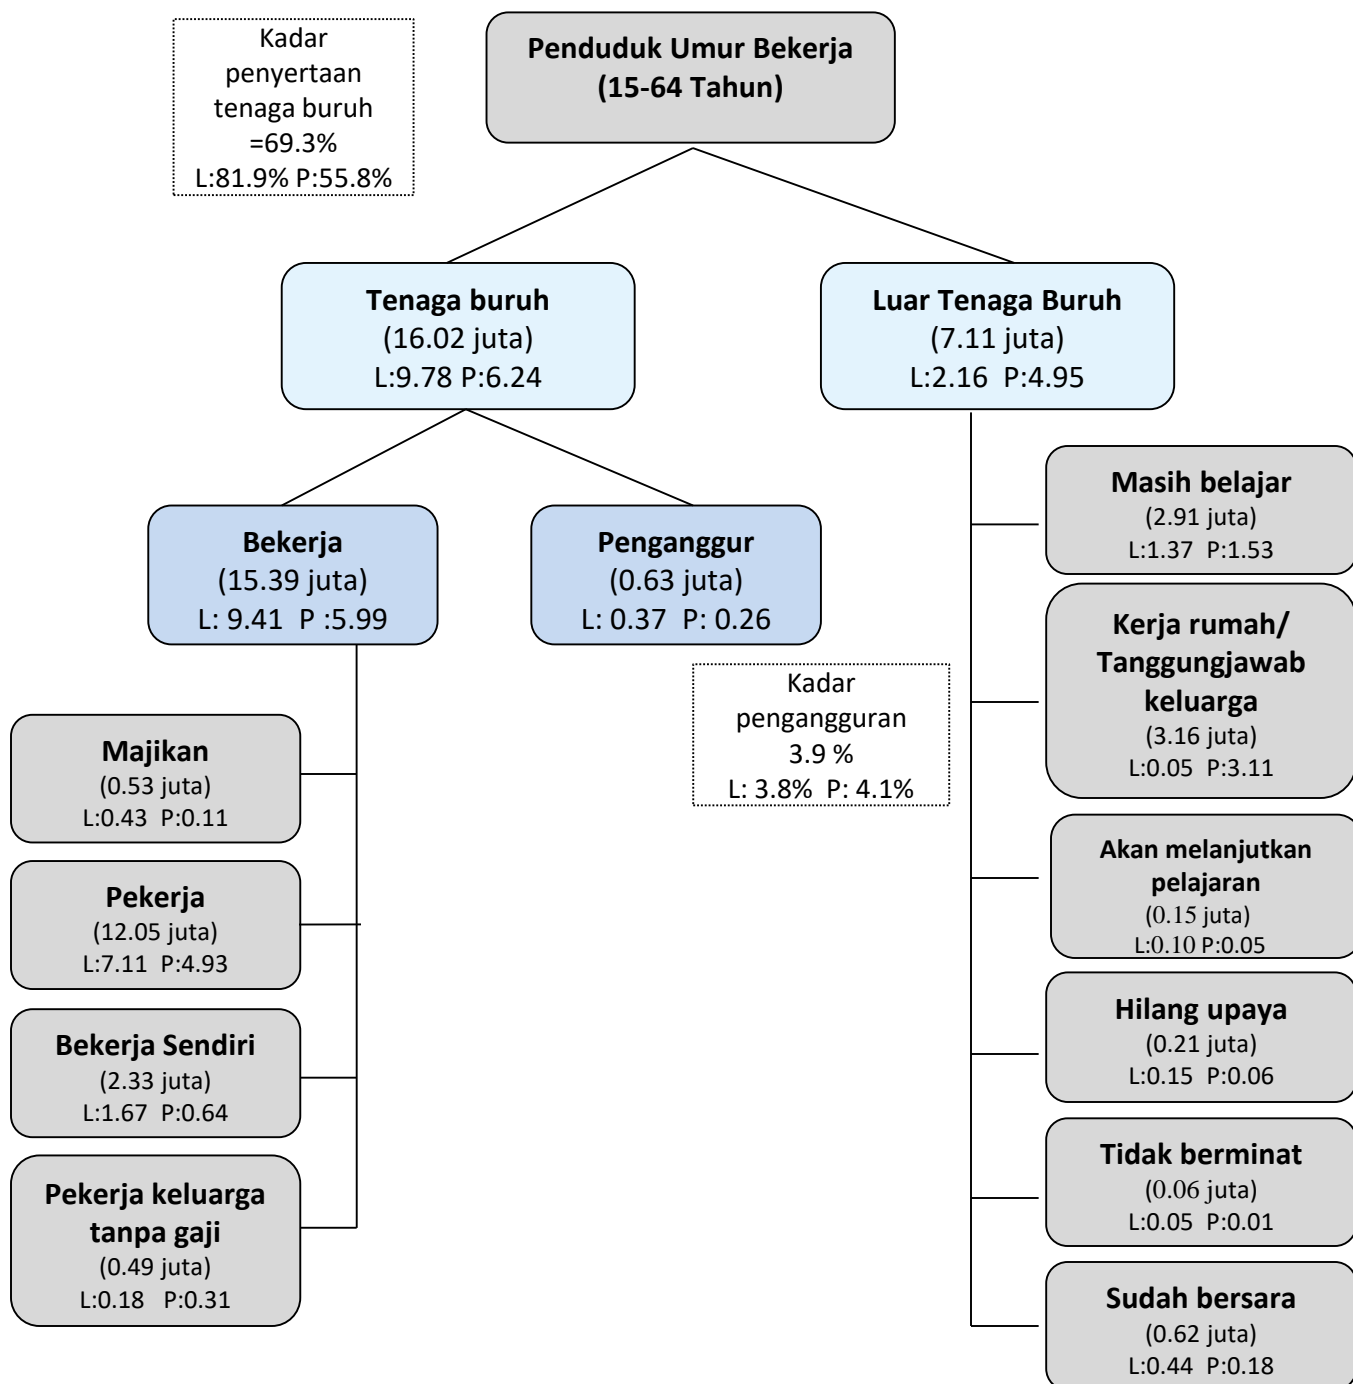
Kadar penyertaan tenaga buruh =69.3%
L:81.9% P:55.8%

**Penduduk Umur Bekerja (15-64 Tahun)**

**Tenaga buruh**
(16.02 juta)
L:9.78 P:6.24

**Luar Tenaga Buruh**
(7.11 juta)
L:2.16 P:4.95

**Bekerja**
(15.39 juta)
L: 9.41 P :5.99

**Penganggur**
(0.63 juta)
L: 0.37 P: 0.26

Kadar pengangguran
3.9 %
L: 3.8% P: 4.1%

**Majikan**
(0.53 juta)
L:0.43 P:0.11

**Pekerja**
(12.05 juta)
L:7.11 P:4.93

**Bekerja Sendiri**
(2.33 juta)
L:1.67 P:0.64

**Pekerja keluarga tanpa gaji**
(0.49 juta)
L:0.18 P:0.31

**Masih belajar**
(2.91 juta)
L:1.37 P:1.53

**Kerja rumah/ Tanggungjawab keluarga**
(3.16 juta)
L:0.05 P:3.11

**Akan melanjutkan pelajaran**
(0.15 juta)
L:0.10 P:0.05

**Hilang upaya**
(0.21 juta)
L:0.15 P:0.06

**Tidak berminat**
(0.06 juta)
L:0.05 P:0.01

**Sudah bersara**
(0.62 juta)
L:0.44 P:0.18